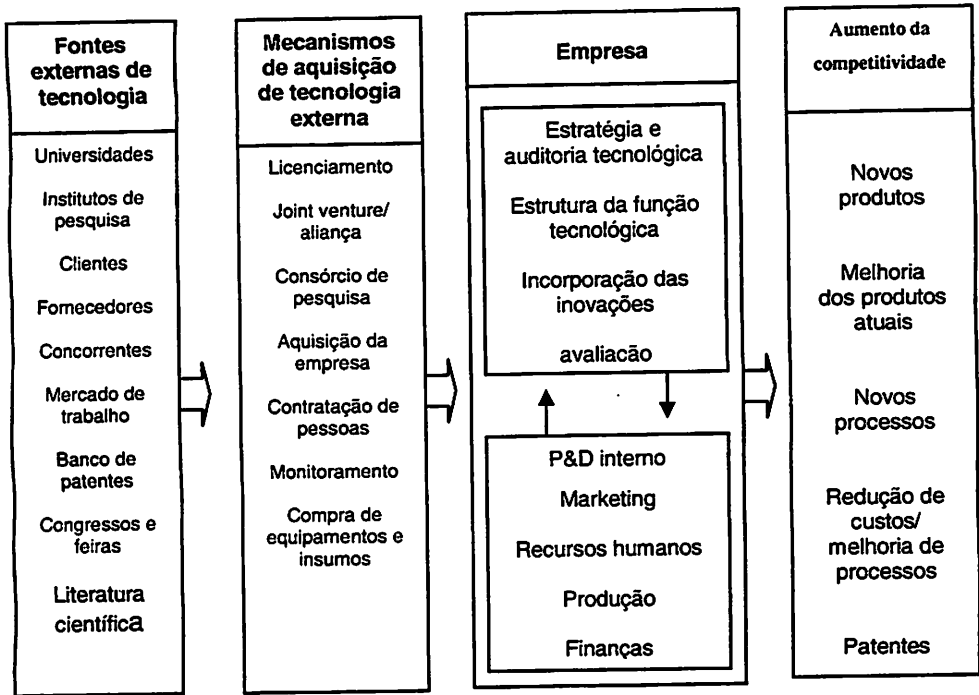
Fontes externas de tecnologia

Universidades

Institutos de pesquisa

Clientes

Fornecedores

Concorrentes

Mercado de trabalho

Banco de patentes

Congressos e feiras

Literatura científica

Mecanismos de aquisição de tecnologia externa

Licenciamento

Joint venture/ aliança

Consórcio de pesquisa

Aquisição da empresa

Contratação de pessoas

Monitoramento

Compra de equipamentos e insumos

Empresa

Estratégia e auditoria tecnológica

Estrutura da função tecnológica

Incorporação das inovações

avaliação

P&D interno

Marketing

Recursos humanos

Produção

Finanças

Aumento da competitividade

Novos produtos

Melhoria dos produtos atuais

Novos processos

Redução de custos/ melhoria de processos

Patentes